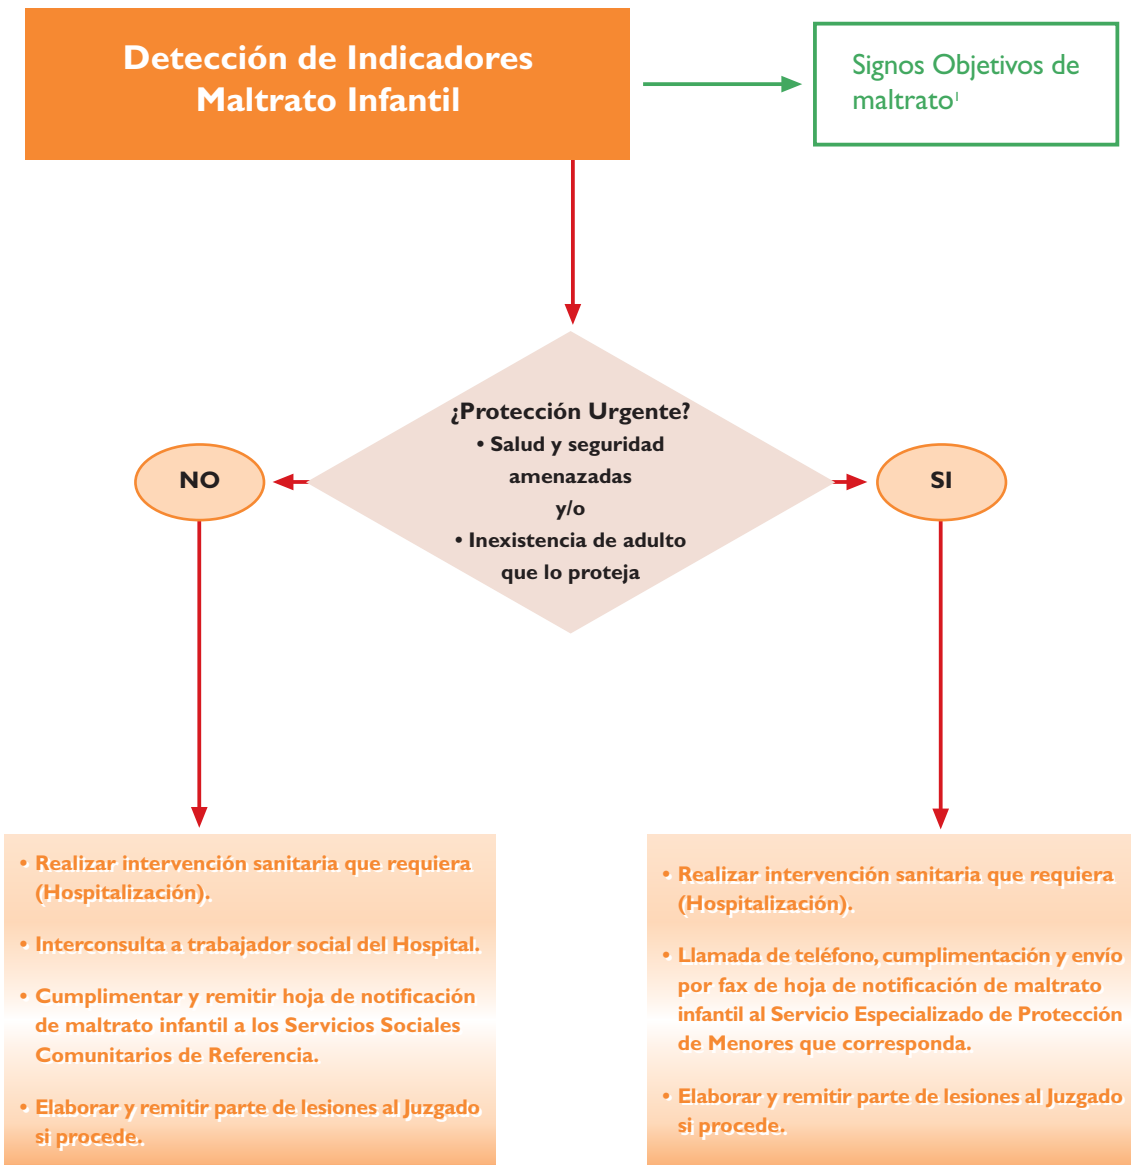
Detección de Indicadores Maltrato Infantil

Signos Objetivos de maltrato$^1$

¿Protección Urgente?
• Salud y seguridad amenazadas
y/o
• Inexistencia de adulto que lo proteja

NO

SI

• Realizar intervención sanitaria que requiera (Hospitalización).

• Interconsulta a trabajador social del Hospital.

• Cumplimentar y remitir hoja de notificación de maltrato infantil a los Servicios Sociales Comunitarios de Referencia.

• Elaborar y remitir parte de lesiones al Juzgado si procede.

• Realizar intervención sanitaria que requiera (Hospitalización).

• Llamada de teléfono, cumplimentación y envío por fax de hoja de notificación de maltrato infantil al Servicio Especializado de Protección de Menores que corresponda.

• Elaborar y remitir parte de lesiones al Juzgado si procede.